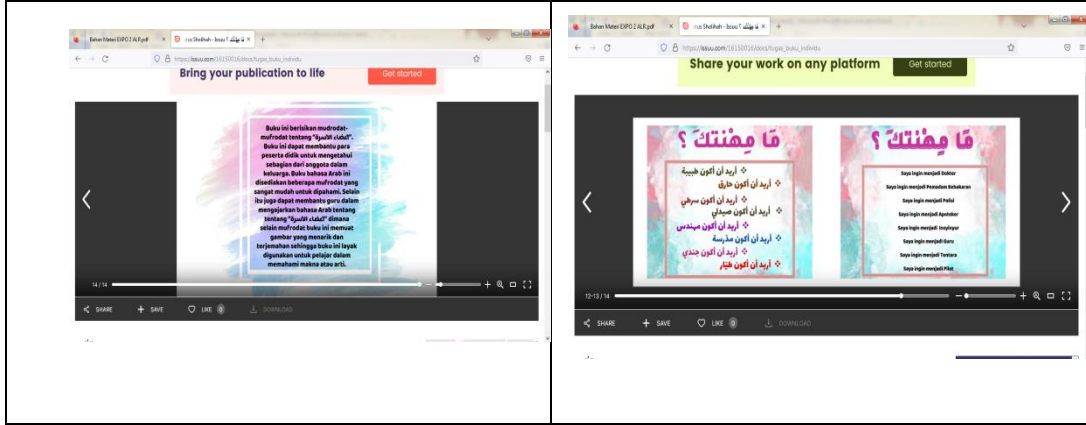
Bahan Materi EXPO 2 ALR.pdf × | Irus Sholihah - Issuu ما مهنتك × | +

https://issuu.com/16150016/docs/tugas_buku_individu

Bring your publication to life

Get started

Buku ini berisikan mudrodat-mufrodat tentang "أعضاء الأسرة". Buku ini dapat membantu para peserta didik untuk mengetahui sebagian dari anggota dalam keluarga. Buku bahasa Arab ini disediakan beberapa mufrodat yang sangat mudah untuk dipahami. Selain itu juga dapat membantu guru dalam mengajarkan bahasa Arab tentang tentang "أعضاء الأسرة" dimana selain mufrodat buku ini memuat gambar yang menarik dan terjemahan sehingga buku ini layak digunakan untuk pelajar dalam memahami makna atau arti.

14 / 14

SHARE SAVE LIKE 0 DOWNLOAD

Bahan Materi EXPO 2 ALR.pdf × | Irus Sholihah - Issuu ما مهنتك × | +

https://issuu.com/16150016/docs/tugas_buku_individu

Share your work on any platform

Get started

مَا مِهْنَتُكَ ؟

أريد أن أكون طبيبة
أريد أن أكون حارق
أريد أن أكون سرطي
أريد أن أكون صيدلي
أريد أن أكون مهندس
أريد أن أكون مدرسة
أريد أن أكون جندي
أريد أن أكون طيار

مَا مِهْنَتُكَ ؟

Saya ingin menjadi Doktor
Saya ingin menjadi Pemadam Kebakaran
Saya ingin menjadi Polisi
Saya ingin menjadi Apoteker
Saya ingin menjadi Insyinyur
Saya ingin menjadi Guru
Saya ingin menjadi Tentara
Saya ingin menjadi Pilot

12-13 / 14

SHARE SAVE LIKE 0 DOWNLOAD